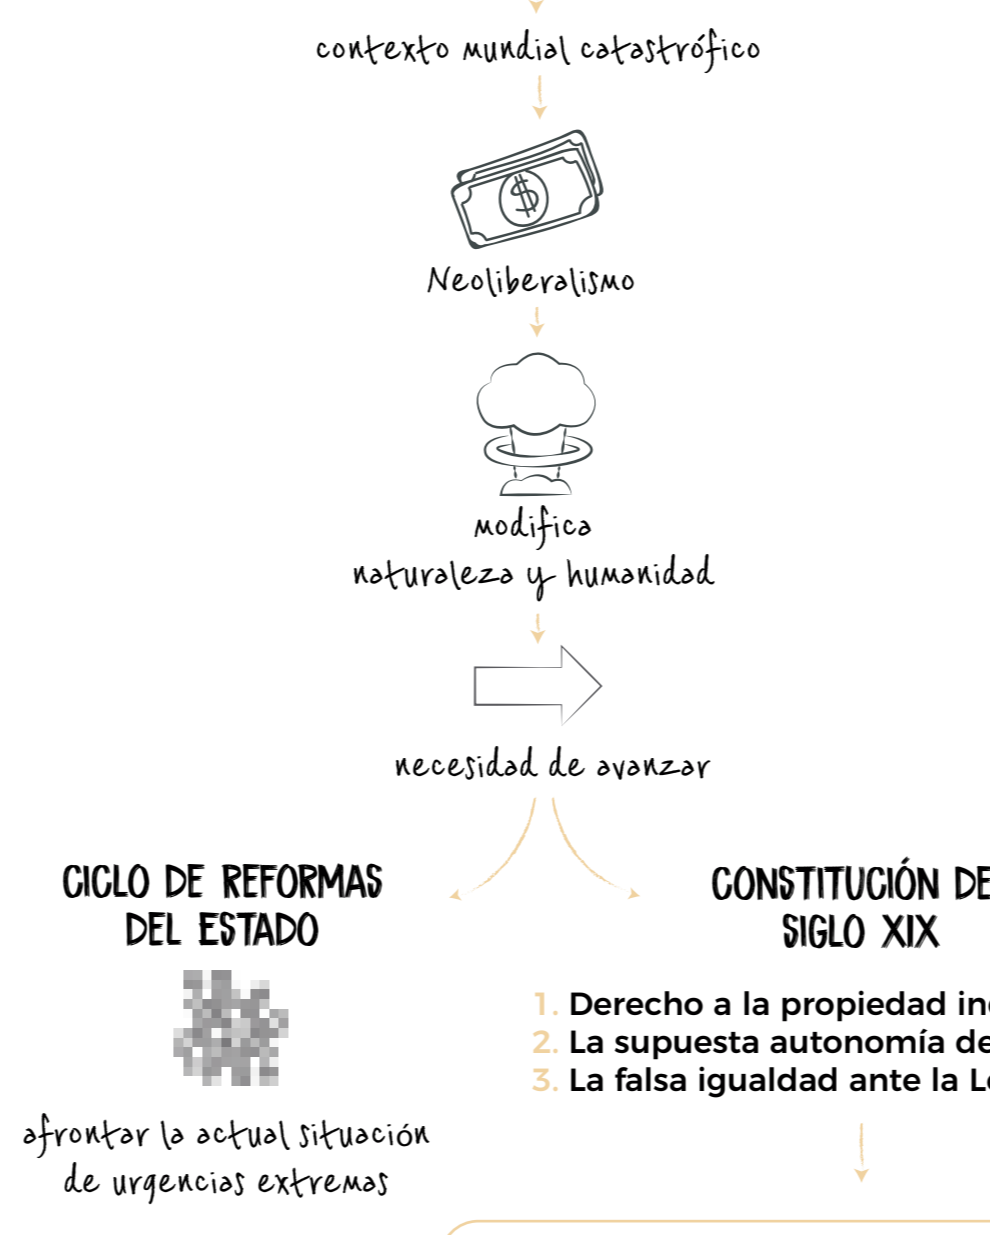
contexto mundial catastrófico

Neoliberalismo

modifica
naturaleza y humanidad

necesidad de avanzar

CICLO DE REFORMAS DEL ESTADO

afrontar la actual situación de urgencias extremas

CONSTITUCIÓN DE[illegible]
SIGLO XIX

1. Derecho a la propiedad in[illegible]
2. La supuesta autonomía de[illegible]
3. La falsa igualdad ante la L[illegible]